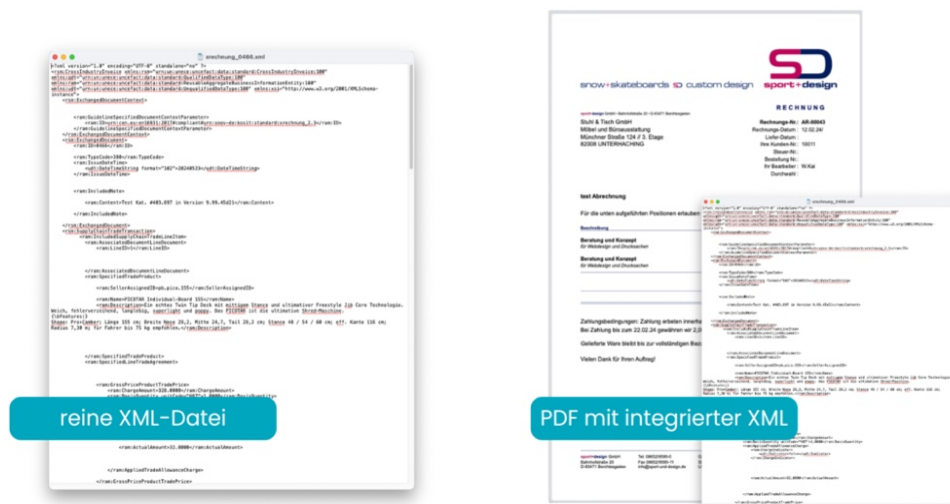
xrechnung_0486.xml

<?xml version="1.0" encoding="UTF-8" standalone="no" ?>
<rsm:CrossIndustryInvoice

<rsm:ExchangedDocumentContext>

<ram:GuidelineSpecifiedDocumentContextParameter>

</ram:GuidelineSpecifiedDocumentContextParameter>
</rsm:ExchangedDocumentContext>
<rsm:ExchangedDocument>
<ram:ID>0486</ram:ID>

<ram:TypeCode>380</ram:TypeCode>
<ram:IssueDateTime>
<udt:DateTimeString format="102">20240123</udt:DateTimeString>
</ram:IssueDateTime>

<ram:IncludedNote>

<ram:Content>Test Kat. #485.697 in Version 9.99.4521</ram:Content>

</ram:IncludedNote>

</rsm:ExchangedDocument>
<rsm:SupplyChainTradeTransaction>
<ram:IncludedSupplyChainTradeLineItem>
<ram:AssociatedDocumentLineDocument>
<ram:LineID>1</ram:LineID>

</ram:AssociatedDocumentLineDocument>
<ram:SpecifiedTradeProduct>

<ram:SellerAssignedID>sb.pico.155</ram:SellerAssignedID>

<ram:Name>PICO TAR Individual-Board 155</ram:Name>

</ram:SpecifiedTradeProduct>
</ram:SpecifiedLineTradeAgreement>

<ram:GrossPriceProductTradePrice>
<ram:ChargeAmount>320.0000</ram:ChargeAmount>

<ram:ActualAmount>32.0000</ram:ActualAmount>

</ram:AppliedTradeAllowanceCharge>

</ram:GrossPriceProductTradePrice>

reine XML-Datei

snow+skateboards SD custom design

sport+design

RECHNUNG

Stuhl & Tisch GmbH
Möbel und Büroausstattung
Münchner Straße 124 // 3. Etage
82008 UNTERHACHING

Rechnung-Nr.: AR-00043
Rechnungs-Datum: 12.02.24
Liefer-Datum:
Ihre Kunden-Nr.: 10011
Steuer-Nr.:
Bestellung Nr.:
Ihr Bearbeiter: W.Kai
Durchwahl:

test Abrechnung

Für die unten aufgeführten Positionen erlauben

Beschreibung

Beratung und Konzept
für Webdesign und Drucksachen

Beratung und Konzept
für Webdesign und Drucksachen

Zahlungsbedingungen: Zahlung erbeten innerha
Bei Zahlung bis zum 22.02.24 gewähren wir 2,0

Gelieferte Ware bleibt bis zur vollständigen Bez

Vielen Dank für Ihren Auftrag!

xrechnung_0486.xml

PDF mit integrierter XML